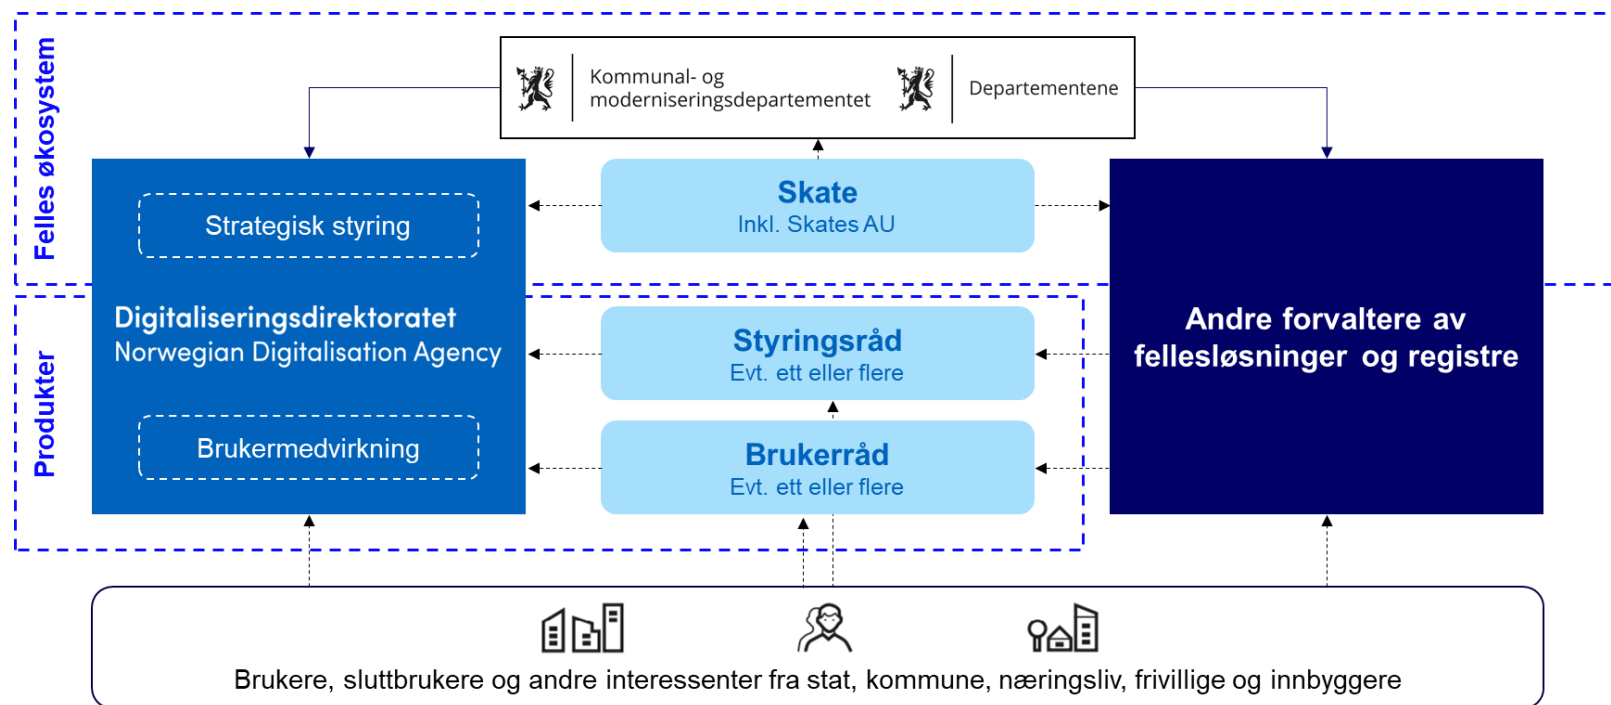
Felles økosystem

Produkter

Kommunal- og moderniseringsdepartementet

Departementene

Strategisk styring

Digitaliseringsdirektoratet
Norwegian Digitalisation Agency

Brukermedvirkning

Skate
Inkl. Skates AU

Styringsråd
Evt. ett eller flere

Brukerråd
Evt. ett eller flere

Andre forvaltere av fellesløsninger og registre

Brukere, sluttbrukere og andre interessenter fra stat, kommune, næringsliv, frivillige og innbyggere